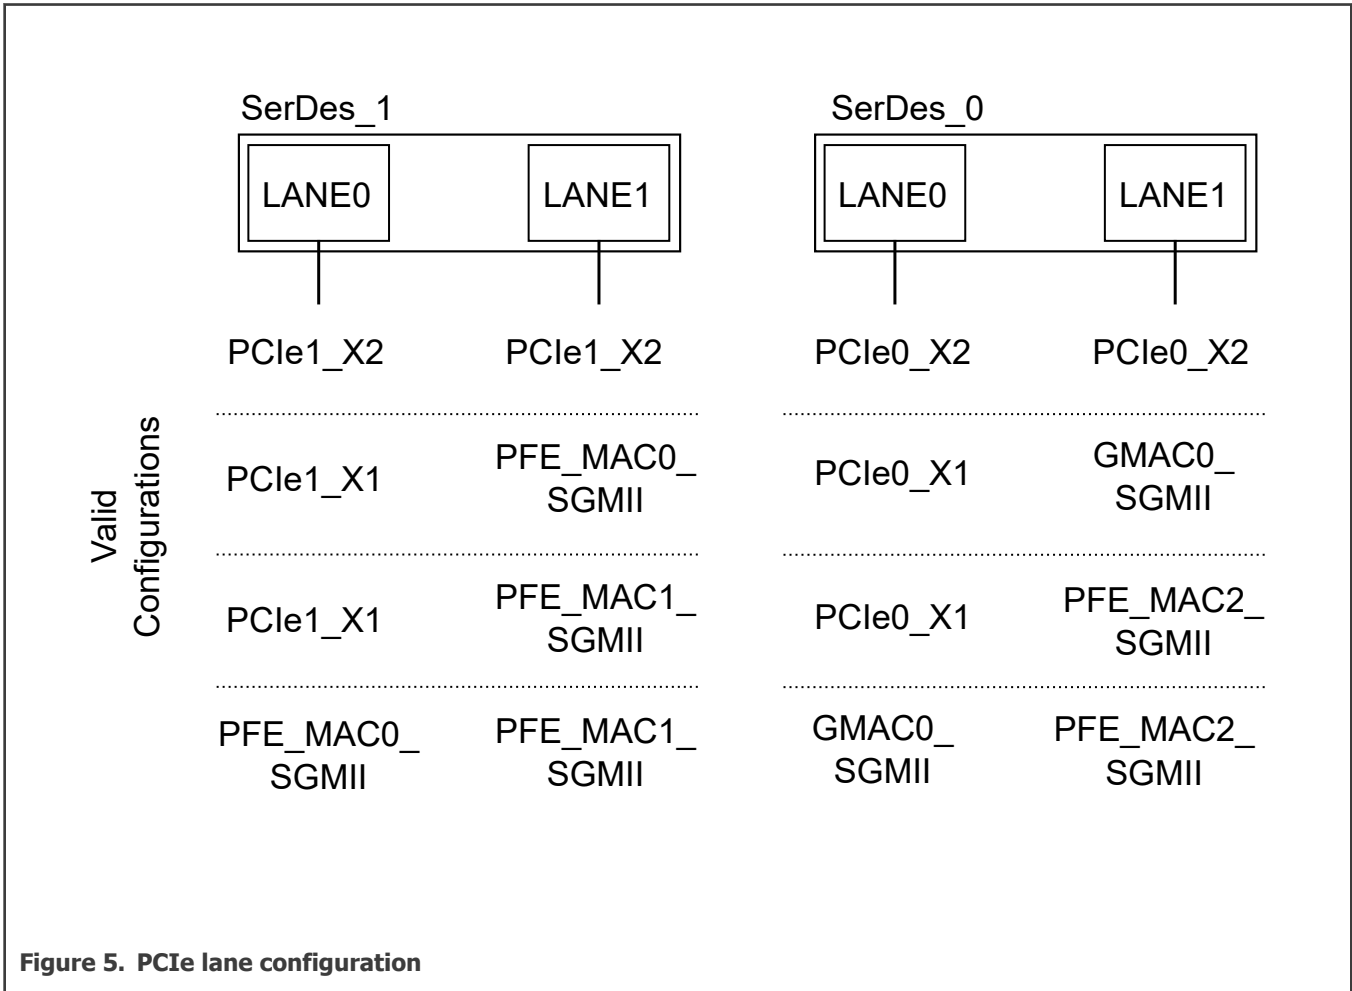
SerDes_1

LANE0

LANE1

SerDes_0

LANE0

LANE1

Valid Configurations

| | | | |
|---|---|---|---|
| PCIe1_X2 | PCIe1_X2 | PCIe0_X2 | PCIe0_X2 |
| PCIe1_X1 | PFE_MAC0_ SGMII | PCIe0_X1 | GMAC0_ SGMII |
| PCIe1_X1 | PFE_MAC1_ SGMII | PCIe0_X1 | PFE_MAC2_ SGMII |
| PFE_MAC0_ SGMII | PFE_MAC1_ SGMII | GMAC0_ SGMII | PFE_MAC2_ SGMII |

Figure 5. PCIe lane configuration